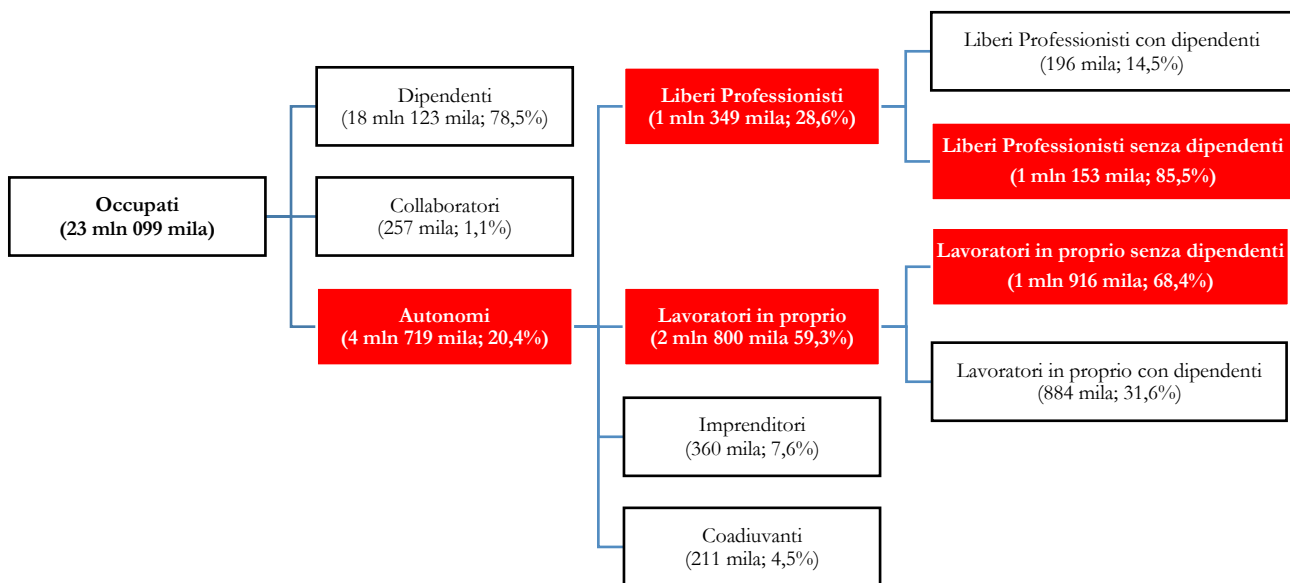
Occupati
(23 mln 099 mila)

Dipendenti
(18 mln 123 mila; 78,5%)

Collaboratori
(257 mila; 1,1%)

Autonomi
(4 mln 719 mila; 20,4%)

Liberi Professionisti
(1 mln 349 mila; 28,6%)

Lavoratori in proprio
(2 mln 800 mila 59,3%)

Imprenditori
(360 mila; 7,6%)

Coadiuvanti
(211 mila; 4,5%)

Liberi Professionisti con dipendenti
(196 mila; 14,5%)

Liberi Professionisti senza dipendenti
(1 mln 153 mila; 85,5%)

Lavoratori in proprio senza dipendenti
(1 mln 916 mila; 68,4%)

Lavoratori in proprio con dipendenti
(884 mila; 31,6%)